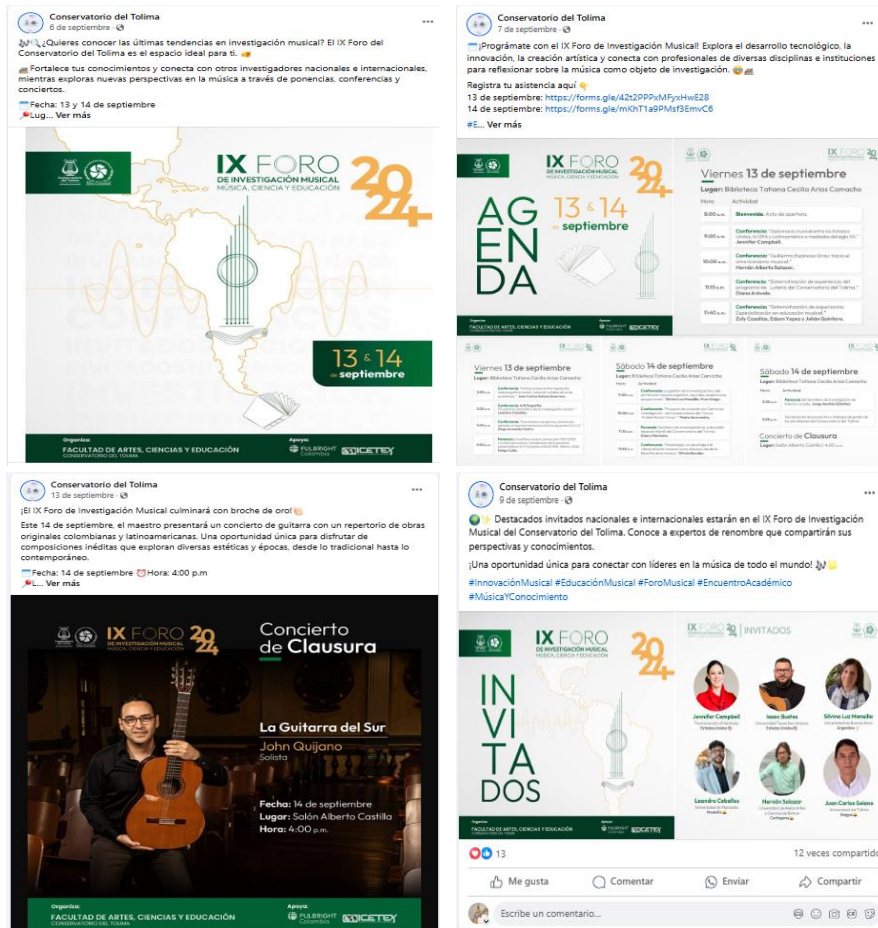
Conservatorio del Tolima
6 de septiembre ·

¿Quieres conocer las últimas tendencias en investigación musical? El IX Foro del Conservatorio del Tolima es el espacio ideal para ti.

Fortalece tus conocimientos y conecta con otros investigadores nacionales e internacionales, mientras exploras nuevas perspectivas en la música a través de ponencias, conferencias y conciertos.

Fecha: 13 y 14 de septiembre
Lug... Ver más

IX FORO DE INVESTIGACIÓN MUSICAL
MÚSICA, CIENCIA Y EDUCACIÓN
2024
13 & 14 de septiembre
Organiza: FACULTAD DE ARTES, CIENCIAS Y EDUCACIÓN CONSERVATORIO DEL TOLIMA
Apoya: FULBRIGHT Colombia ICETEX

Conservatorio del Tolima
7 de septiembre ·

¡Prográmate con el IX Foro de Investigación Musical! Explora el desarrollo tecnológico, la innovación, la creación artística y conecta con profesionales de diversas disciplinas e instituciones para reflexionar sobre la música como objeto de investigación.

Registra tu asistencia aquí
13 de septiembre: https://forms.gle/42t2PPPxMFyxHwE28
14 de septiembre: https://forms.gle/mKhT1a9PMsf3EmvC6
#E... Ver más

IX FORO DE INVESTIGACIÓN MUSICAL
MÚSICA, CIENCIA Y EDUCACIÓN
2024
AGENDA
13 & 14 de septiembre

Viernes 13 de septiembre
Lugar: Biblioteca Totiana Cecilia Arias Camacho
Hora: Actividad
8:00 a.m. Bienvenida. Acto de apertura.
9:00 a.m. Conferencia: "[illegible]" Jennifer Campbell.
10:00 a.m. Conferencia: "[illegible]" Hernán Alberto Salazar.
11:00 a.m. Conferencia: "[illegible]" Diana Arévalo.
10:40 a.m. Conferencia: "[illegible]" Zuly Casallas, Edson Yepes y Julián Quintero.

Viernes 13 de septiembre
Sábado 14 de septiembre
Sábado 14 de septiembre
Concierto de Clausura

Conservatorio del Tolima
13 de septiembre ·

¡El IX Foro de Investigación Musical culminará con broche de oro!

Este 14 de septiembre, el maestro presentará un concierto de guitarra con un repertorio de obras originales colombianas y latinoamericanas. Una oportunidad única para disfrutar de composiciones inéditas que exploran diversas estéticas y épocas, desde lo tradicional hasta lo contemporáneo.

Fecha: 14 de septiembre Hora: 4:00 p.m
L... Ver más

IX FORO DE INVESTIGACIÓN MUSICAL
MÚSICA, CIENCIA Y EDUCACIÓN
2024
Concierto de Clausura
La Guitarra del Sur
John Quijano
Solista
Fecha: 14 de septiembre
Lugar: Salón Alberto Castilla
Hora: 4:00 p.m.
Organiza: FACULTAD DE ARTES, CIENCIAS Y EDUCACIÓN CONSERVATORIO DEL TOLIMA
Apoya: FULBRIGHT Colombia ICETEX

Conservatorio del Tolima
9 de septiembre ·

Destacados invitados nacionales e internacionales estarán en el IX Foro de Investigación Musical del Conservatorio del Tolima. Conoce a expertos de renombre que compartirán sus perspectivas y conocimientos.

¡Una oportunidad única para conectar con líderes en la música de todo el mundo!

#InnovaciónMusical #EducaciónMusical #ForoMusical #EncuentroAcadémico #MúsicaYConocimiento

IX FORO DE INVESTIGACIÓN MUSICAL
MÚSICA, CIENCIA Y EDUCACIÓN
2024
INVITADOS
INVITADOS
Jennifer Campbell
Isaac Bustos
Silvina Luz Mansilla
Leandro Ceballos
Hernán Salazar
Juan Carlos Solano

13
12 veces compartido
Me gusta
Comentar
Enviar
Compartir
Escribe un comentario...